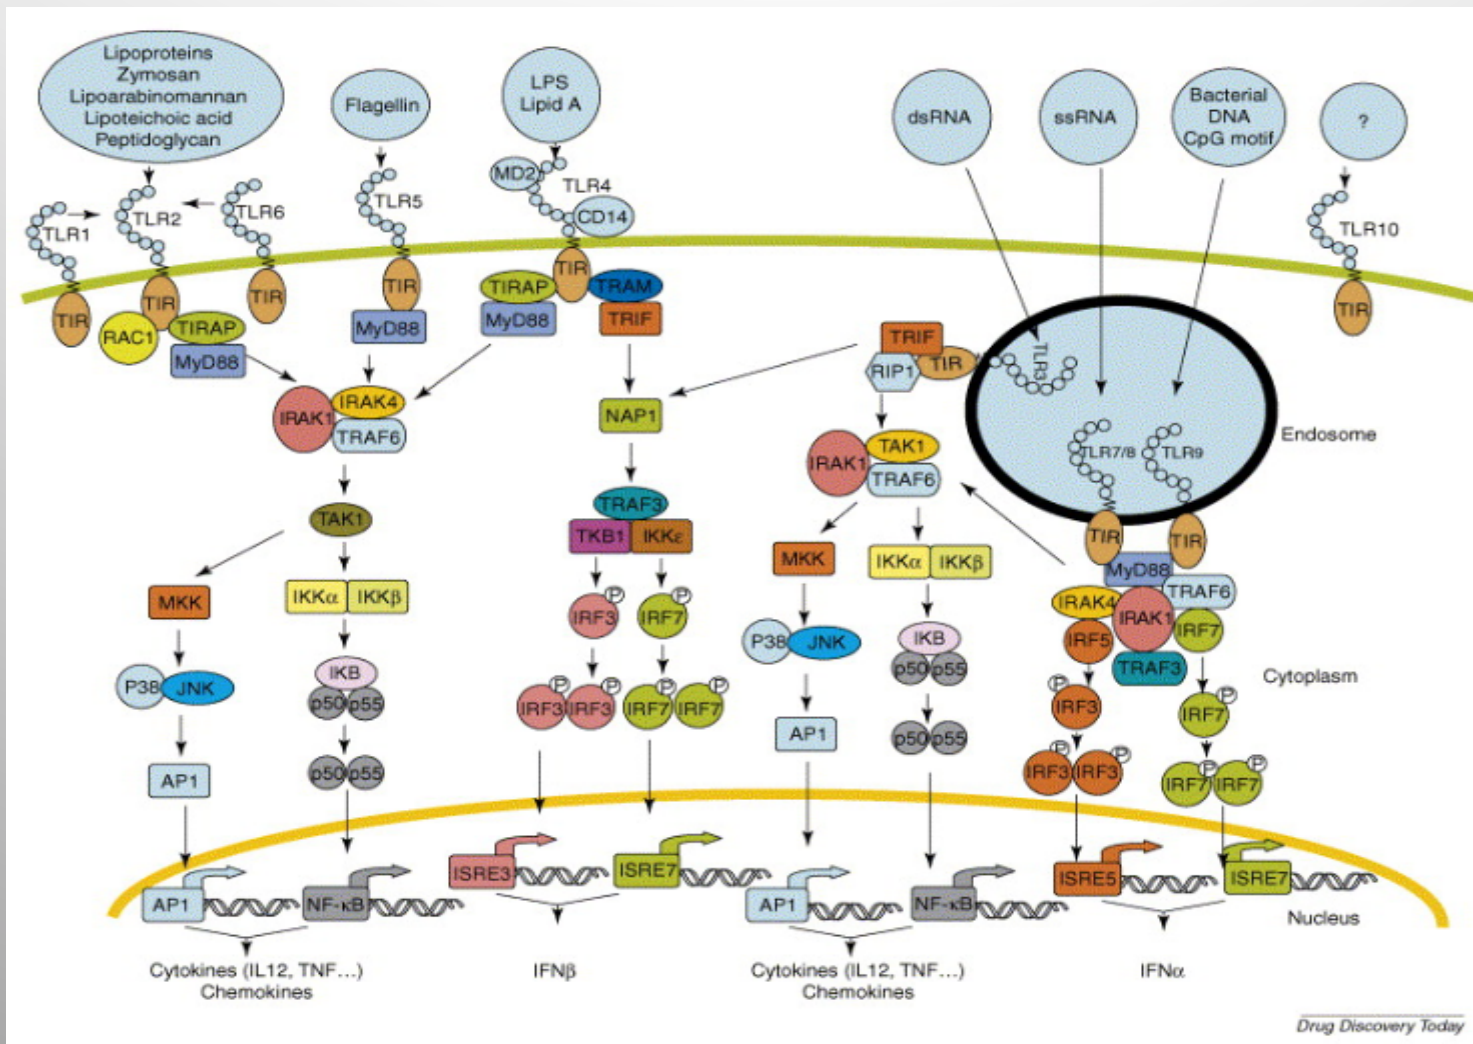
Lipoproteins
Zymosan
Lipoarabinomannan
Lipoteichoic acid
Peptidoglycan

Flagellin

LPS
Lipid A

dsRNA

ssRNA

Bacterial
DNA
CpG motif

?

TLR1
TLR2
TLR6
TLR5
MD2
TLR4
CD14
TLR10

TIR
TIR
TIR
TIR
TIR
TIR

RAC1
TIRAP
MyD88
MyD88
TIRAP
MyD88
TRAM
TRIF

IRAK1
IRAK4
TRAF6

NAP1

TRIF
RIP1
TIR
TLR3

Endosome

TLR7/8
TLR9

TIR
TIR
MyD88
TRAF6
IRAK4
IRAK1
IRF5
IRF7
TRAF3

IRAK1
TAK1
TRAF6

TAK1

TRAF3
TKB1
IKKε

MKK
IKKα
IKKβ

IRF3
IRF7
P
P

MKK
IKKα
IKKβ

P38
JNK
IKB
p50
p55

IRF3
IRF3
IRF7
IRF7
P
P
P
P

P38
JNK
IKB
p50
p55

Cytoplasm

IRF3
IRF7
P
P

p50
p55

AP1
AP1
p50
p55

IRF3
IRF3
IRF7
IRF7
P
P
P
P

AP1
NF-κB
ISRE3
ISRE7
AP1
NF-κB
ISRE5
ISRE7

Nucleus

Cytokines (IL12, TNF...)
Chemokines

IFNβ

Cytokines (IL12, TNF...)
Chemokines

IFNα

Drug Discovery Today